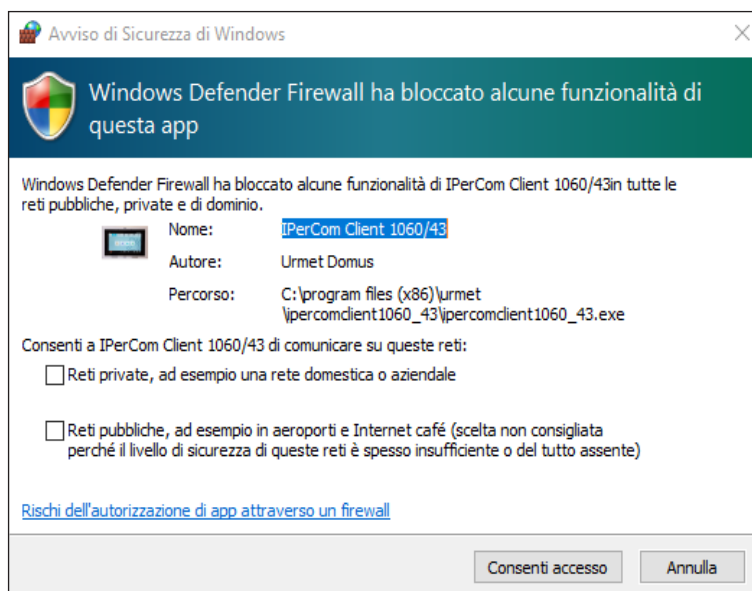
Avviso di Sicurezza di Windows

Windows Defender Firewall ha bloccato alcune funzionalità di questa app

Windows Defender Firewall ha bloccato alcune funzionalità di IPerCom Client 1060/43in tutte le reti pubbliche, private e di dominio.

Nome: IPerCom Client 1060/43

Autore: Urmet Domus

Percorso: C:\program files (x86)\urmet \ipercomclient1060_43\ipercomclient1060_43.exe

Consenti a IPerCom Client 1060/43 di comunicare su queste reti:

Reti private, ad esempio una rete domestica o aziendale

Reti pubbliche, ad esempio in aeroporti e Internet café (scelta non consigliata perché il livello di sicurezza di queste reti è spesso insufficiente o del tutto assente)

Rischi dell'autorizzazione di app attraverso un firewall

Consenti accesso

Annulla